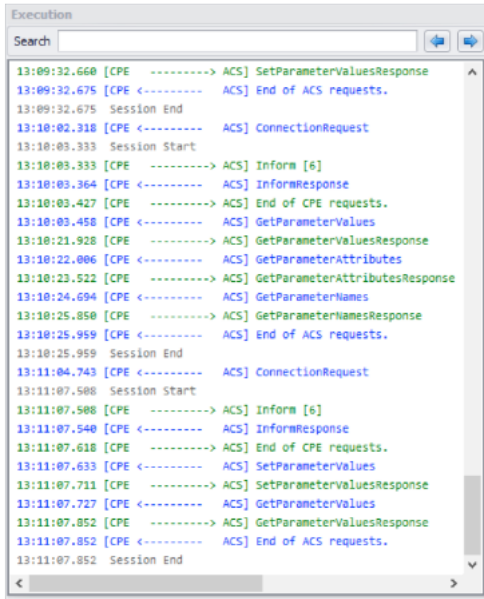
Execution

Search

13:09:32.660 [CPE ---------> ACS] SetParameterValuesResponse
13:09:32.675 [CPE <--------- ACS] End of ACS requests.
13:09:32.675 Session End
13:10:02.318 [CPE <--------- ACS] ConnectionRequest
13:10:03.333 Session Start
13:10:03.333 [CPE ---------> ACS] Inform [6]
13:10:03.364 [CPE <--------- ACS] InformResponse
13:10:03.427 [CPE ---------> ACS] End of CPE requests.
13:10:03.458 [CPE <--------- ACS] GetParameterValues
13:10:21.928 [CPE ---------> ACS] GetParameterValuesResponse
13:10:22.006 [CPE <--------- ACS] GetParameterAttributes
13:10:23.522 [CPE ---------> ACS] GetParameterAttributesResponse
13:10:24.694 [CPE <--------- ACS] GetParameterNames
13:10:25.850 [CPE ---------> ACS] GetParameterNamesResponse
13:10:25.959 [CPE <--------- ACS] End of ACS requests.
13:10:25.959 Session End
13:11:04.743 [CPE <--------- ACS] ConnectionRequest
13:11:07.508 Session Start
13:11:07.508 [CPE ---------> ACS] Inform [6]
13:11:07.540 [CPE <--------- ACS] InformResponse
13:11:07.618 [CPE ---------> ACS] End of CPE requests.
13:11:07.633 [CPE <--------- ACS] SetParameterValues
13:11:07.711 [CPE ---------> ACS] SetParameterValuesResponse
13:11:07.727 [CPE <--------- ACS] GetParameterValues
13:11:07.852 [CPE ---------> ACS] GetParameterValuesResponse
13:11:07.852 [CPE <--------- ACS] End of ACS requests.
13:11:07.852 Session End